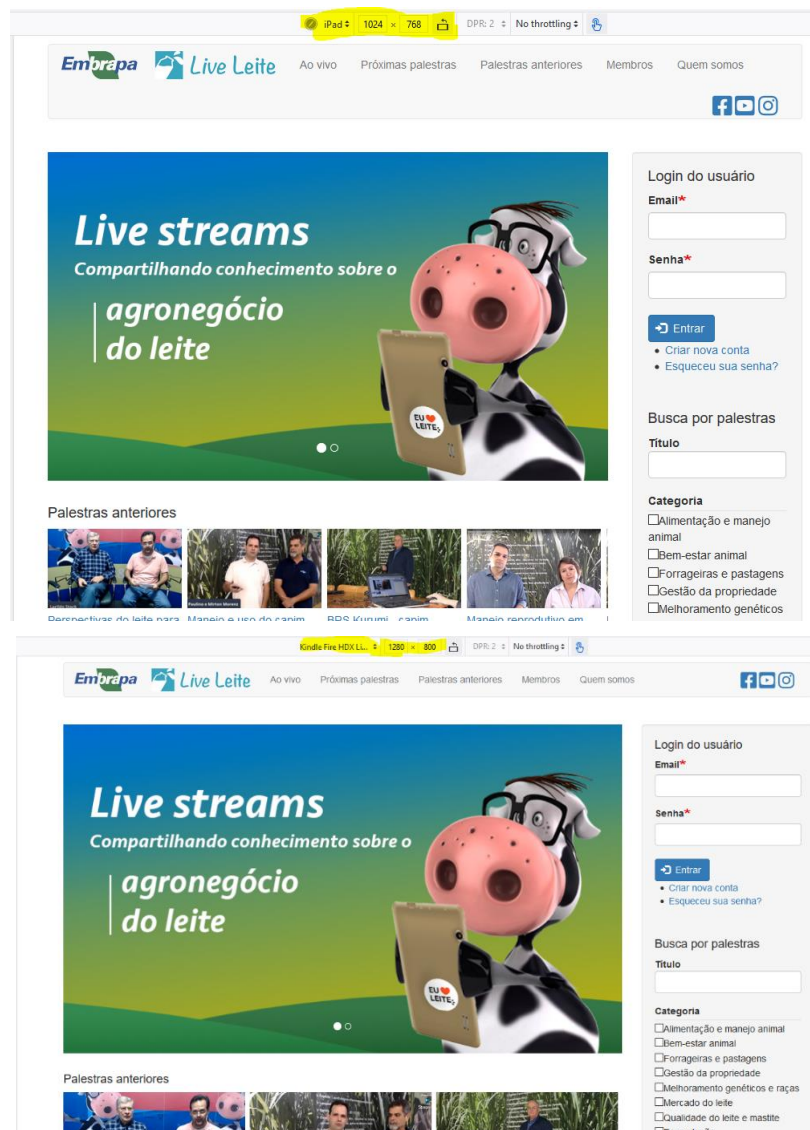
iPad 1024 × 768 DPR: 2 No throttling

Embrapa Live Leite Ao vivo Próximas palestras Palestras anteriores Membros Quem somos

Live streams
Compartilhando conhecimento sobre o
agronegócio do leite

EU ♥ LEITE

Login do usuário
Email*
Senha*
Entrar
• Criar nova conta
• Esqueceu sua senha?

Busca por palestras
Título

Categoria
☐Alimentação e manejo animal
☐Bem-estar animal
☐Forrageiras e pastagens
☐Gestão da propriedade
☐Melhoramento genéticos

Palestras anteriores
Perspectivas do leite para
Manejo e uso do capim
BRS Kurumi – capim
Manejo reprodutivo em

Kindle Fire HDX Li... 1280 × 800 DPR: 2 No throttling

Embrapa Live Leite Ao vivo Próximas palestras Palestras anteriores Membros Quem somos

Live streams
Compartilhando conhecimento sobre o
agronegócio do leite

EU ♥ LEITE

Login do usuário
Email*
Senha*
Entrar
• Criar nova conta
• Esqueceu sua senha?

Busca por palestras
Título

Categoria
☐Alimentação e manejo animal
☐Bem-estar animal
☐Forrageiras e pastagens
☐Gestão da propriedade
☐Melhoramento genéticos e raças
☐Mercado do leite
☐Qualidade do leite e mastite

Palestras anteriores